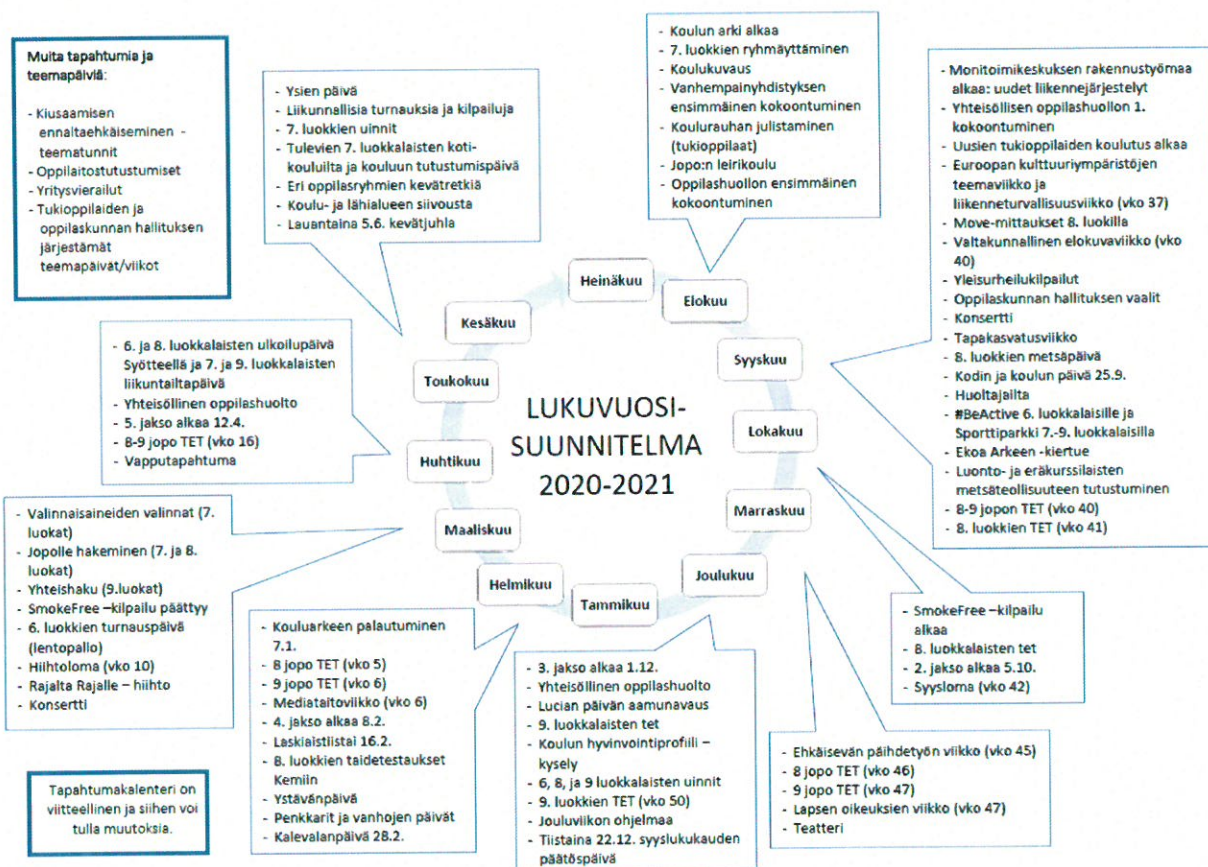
Muita tapahtumia ja teemapäiviä:

- Kiusaamisen ennaltaehkäiseminen - teematunnit
- Oppilaitostutustumiset
- Yritysvierailut
- Tukioppilaiden ja oppilaskunnan hallituksen järjestämät teemapäivät/viikot

- Ysien päivä
- Liikunnallisia turnauksia ja kilpailuja
- 7. luokkien uinnit
- Tulevien 7. luokkalaisten kotikouluilta ja kouluun tutustumispäivä
- Eri oppilasryhmien kevätretkiä
- Koulu- ja lähialueen siivousta
- Lauantaina 5.6. kevätjuhla

- Koulun arki alkaa
- 7. luokkien ryhmäyttäminen
- Koulukuvaus
- Vanhempainyhdistyksen ensimmäinen kokoontuminen
- Koulurauhan julistaminen (tukioppilaat)
- Jopo:n leirikoulu
- Oppilashuollon ensimmäinen kokoontuminen

- Monitoimikeskuksen rakennustyömaa alkaa: uudet liikennejärjestelyt
- Yhteisöllisen oppilashuollon 1. kokoontuminen
- Uusien tukioppilaiden koulutus alkaa
- Euroopan kulttuuriympäristöjen teemaviikko ja liikenneturvallisuusviikko (vko 37)
- Move-mittaukset 8. luokilla
- Valtakunnallinen elokuvaviikko (vko 40)
- Yleisurheilukilpailut
- Oppilaskunnan hallituksen vaalit
- Konsertti
- Tapakasvatusviikko
- 8. luokkien metsäpäivä
- Kodin ja koulun päivä 25.9.
- Huoltajailta
- #BeActive 6. luokkalaisille ja Sporttiparkki 7.-9. luokkalaisilla
- Ekoa Arkeen -kiertue
- Luonto- ja eräkurssilaisten metsäteollisuuteen tutustuminen
- 8-9 jopon TET (vko 40)
- 8. luokkien TET (vko 41)

Heinäkuu
Elokuu
Syyskuu
Lokakuu
Marraskuu
Joulukuu
Tammikuu
Helmikuu
Maaliskuu
Huhtikuu
Toukokuu
Kesäkuu

LUKUVUOSI-SUUNNITELMA 2020-2021

- 6. ja 8. luokkalaisten ulkoilupäivä Syötteellä ja 7. ja 9. luokkalaisten liikuntailtapäivä
- Yhteisöllinen oppilashuolto
- 5. jakso alkaa 12.4.
- 8-9 jopo TET (vko 16)
- Vapputapahtuma

- Valinnaisaineiden valinnat (7. luokat)
- Jopolle hakeminen (7. ja 8. luokat)
- Yhteishaku (9.luokat)
- SmokeFree –kilpailu päättyy
- 6. luokkien turnauspäivä (lentopallo)
- Hiihtoloma (vko 10)
- Rajalta Rajalle – hiihto
- Konsertti

- Kouluarkeen palautuminen 7.1.
- 8 jopo TET (vko 5)
- 9 jopo TET (vko 6)
- Mediataitoviikko (vko 6)
- 4. jakso alkaa 8.2.
- Laskiaistiistai 16.2.
- 8. luokkien taidetestaukset Kemiin
- Ystävänpäivä
- Penkkarit ja vanhojen päivät
- Kalevalanpäivä 28.2.

- 3. jakso alkaa 1.12.
- Yhteisöllinen oppilashuolto
- Lucian päivän aamunavaus
- 9. luokkalaisten tet
- Koulun hyvinvointiprofiili – kysely
- 6, 8, ja 9 luokkalaisten uinnit
- 9. luokkien TET (vko 50)
- Jouluviikon ohjelmaa
- Tiistaina 22.12. syyslukukauden päätöspäivä

- SmokeFree –kilpailu alkaa
- 8. luokkalaisten tet
- 2. jakso alkaa 5.10.
- Syysloma (vko 42)

- Ehkäisevän päihdetyön viikko (vko 45)
- 8 jopo TET (vko 46)
- 9 jopo TET (vko 47)
- Lapsen oikeuksien viikko (vko 47)
- Teatteri

Tapahtumakalenteri on viitteellinen ja siihen voi tulla muutoksia.